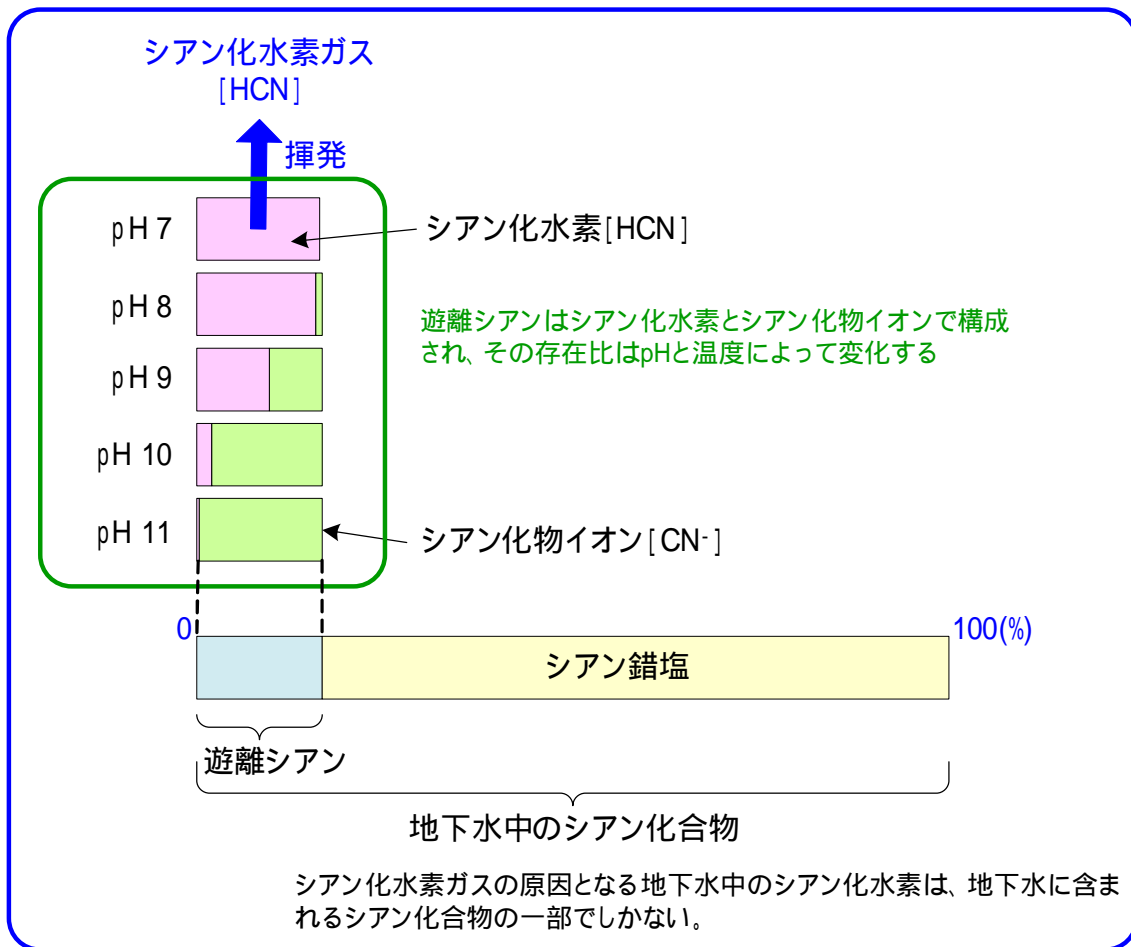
シアン化水素ガス
[HCN]

揮発

pH 7

シアン化水素[HCN]

pH 8

遊離シアンはシアン化水素とシアン化物イオンで構成され、その存在比はpHと温度によって変化する

pH 9

pH 10

pH 11

シアン化物イオン[$CN^-$]

0

100(%)

シアン錯塩

遊離シアン

地下水中のシアン化合物

シアン化水素ガスの原因となる地下水中のシアン化水素は、地下水に含まれるシアン化合物の一部でしかない。